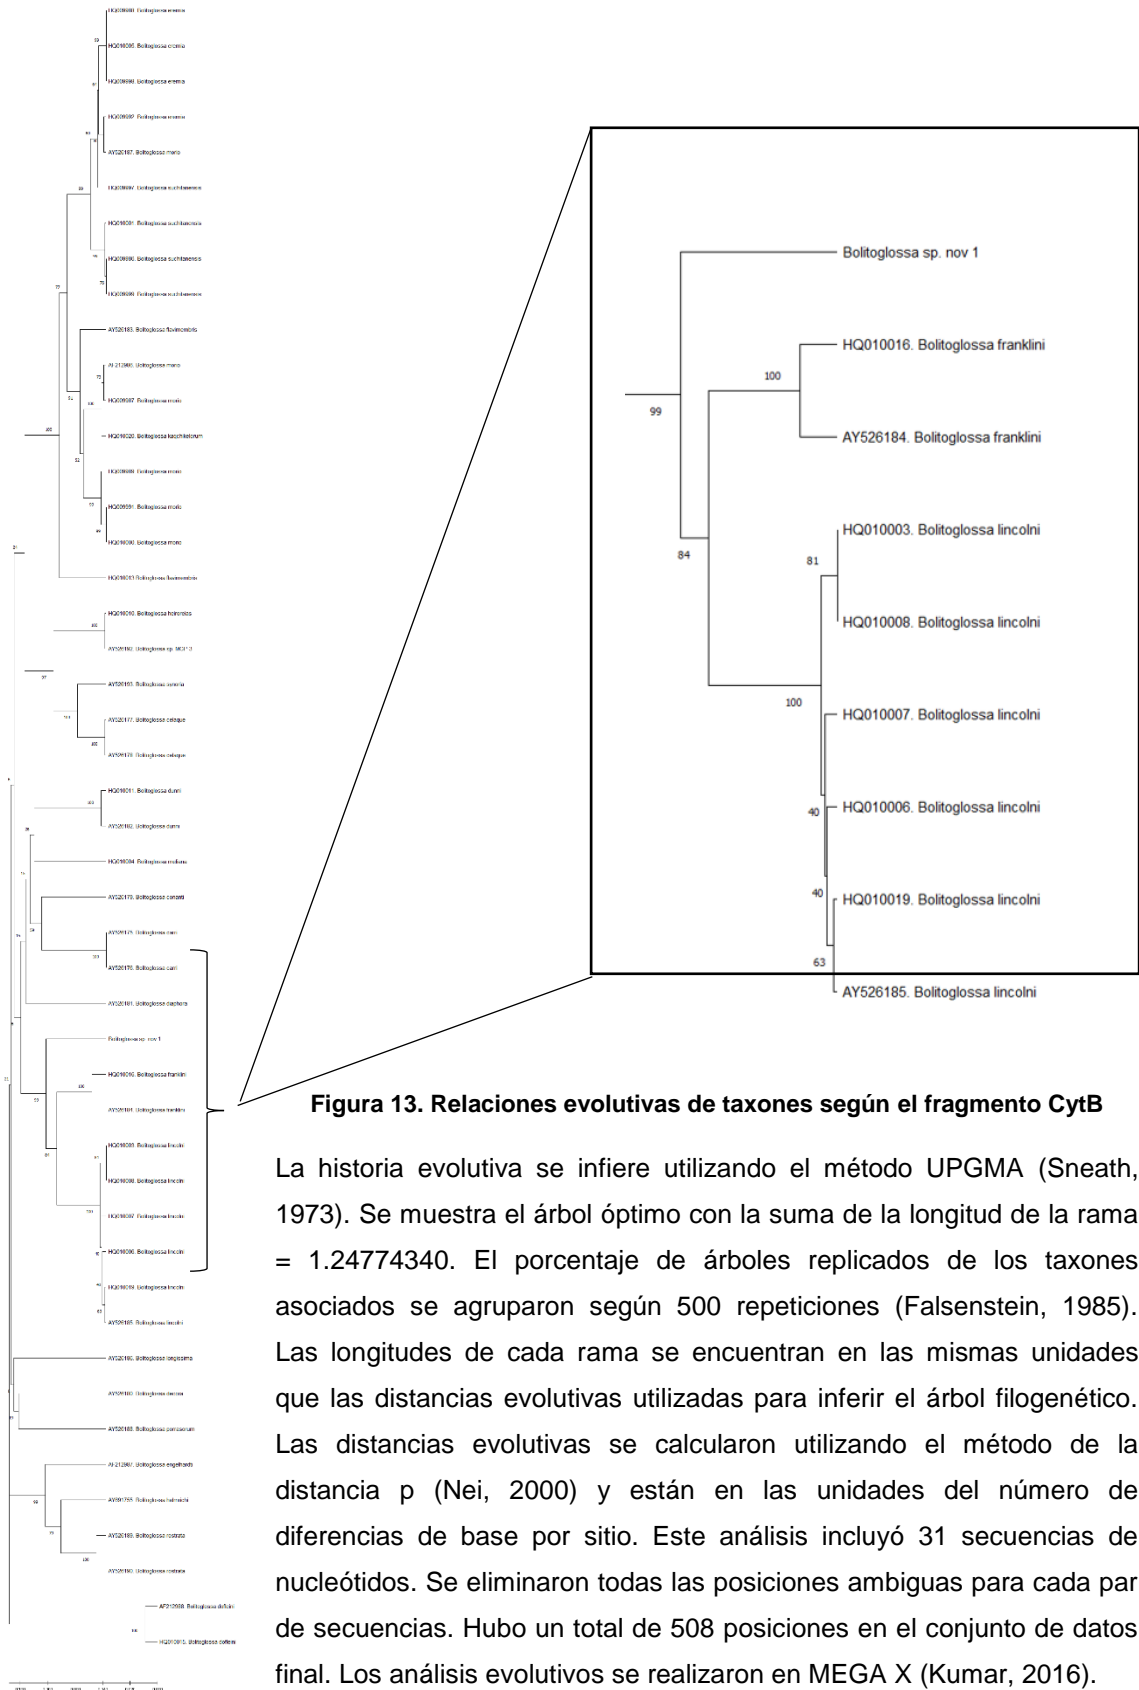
Bolitoglossa sp. nov 1

100

HQ010016. Bolitoglossa franklini

99

AY526184. Bolitoglossa franklini

HQ010003. Bolitoglossa lincolni

84

81

HQ010008. Bolitoglossa lincolni

100

HQ010007. Bolitoglossa lincolni

40

HQ010006. Bolitoglossa lincolni

40

HQ010019. Bolitoglossa lincolni

63

AY526185. Bolitoglossa lincolni

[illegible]

**Figura 13. Relaciones evolutivas de taxones según el fragmento CytB**

La historia evolutiva se infiere utilizando el método UPGMA (Sneath, 1973). Se muestra el árbol óptimo con la suma de la longitud de la rama = 1.24774340. El porcentaje de árboles replicados de los taxones asociados se agruparon según 500 repeticiones (Falsenstein, 1985). Las longitudes de cada rama se encuentran en las mismas unidades que las distancias evolutivas utilizadas para inferir el árbol filogenético. Las distancias evolutivas se calcularon utilizando el método de la distancia p (Nei, 2000) y están en las unidades del número de diferencias de base por sitio. Este análisis incluyó 31 secuencias de nucleótidos. Se eliminaron todas las posiciones ambiguas para cada par de secuencias. Hubo un total de 508 posiciones en el conjunto de datos final. Los análisis evolutivos se realizaron en MEGA X (Kumar, 2016).